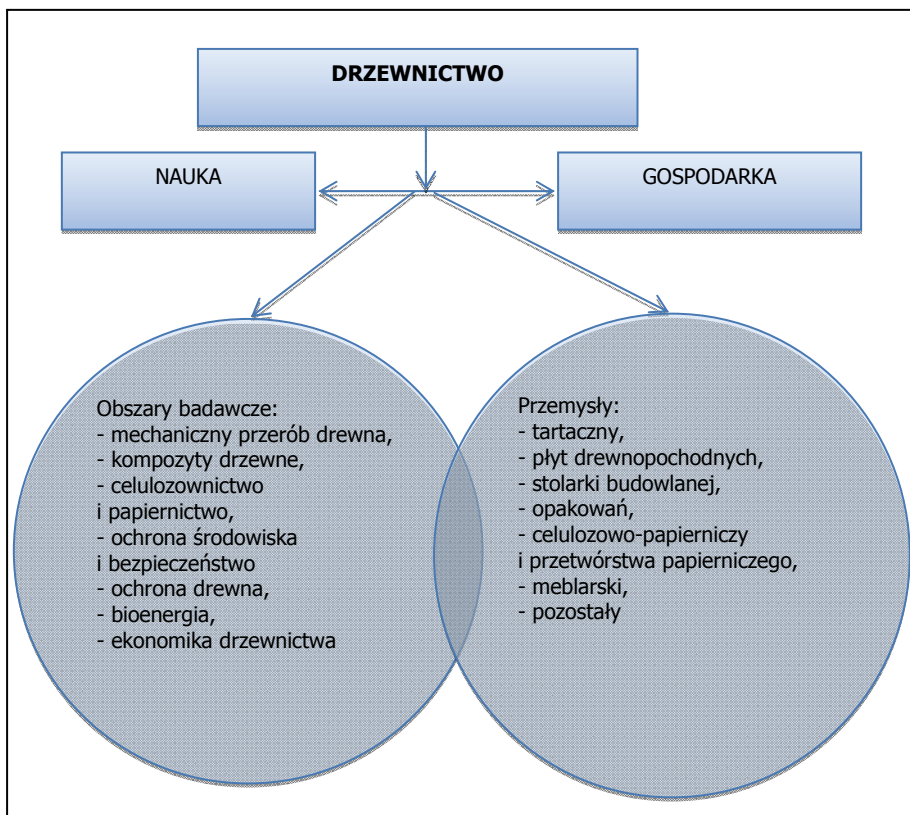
DRZEWNICTWO

NAUKA

GOSPODARKA

Obszary badawcze:
- mechaniczny przerób drewna,
- kompozyty drzewne,
- celulozownictwo
i papiernictwo,
- ochrona środowiska
i bezpieczeństwo
- ochrona drewna,
- bioenergia,
- ekonomika drzewnictwa

Przemysły:
- tartaczny,
- płyt drewnopochodnych,
- stolarki budowlanej,
- opakowań,
- celulozowo-papierniczy
i przetwórstwa papierniczego,
- meblarski,
- pozostały